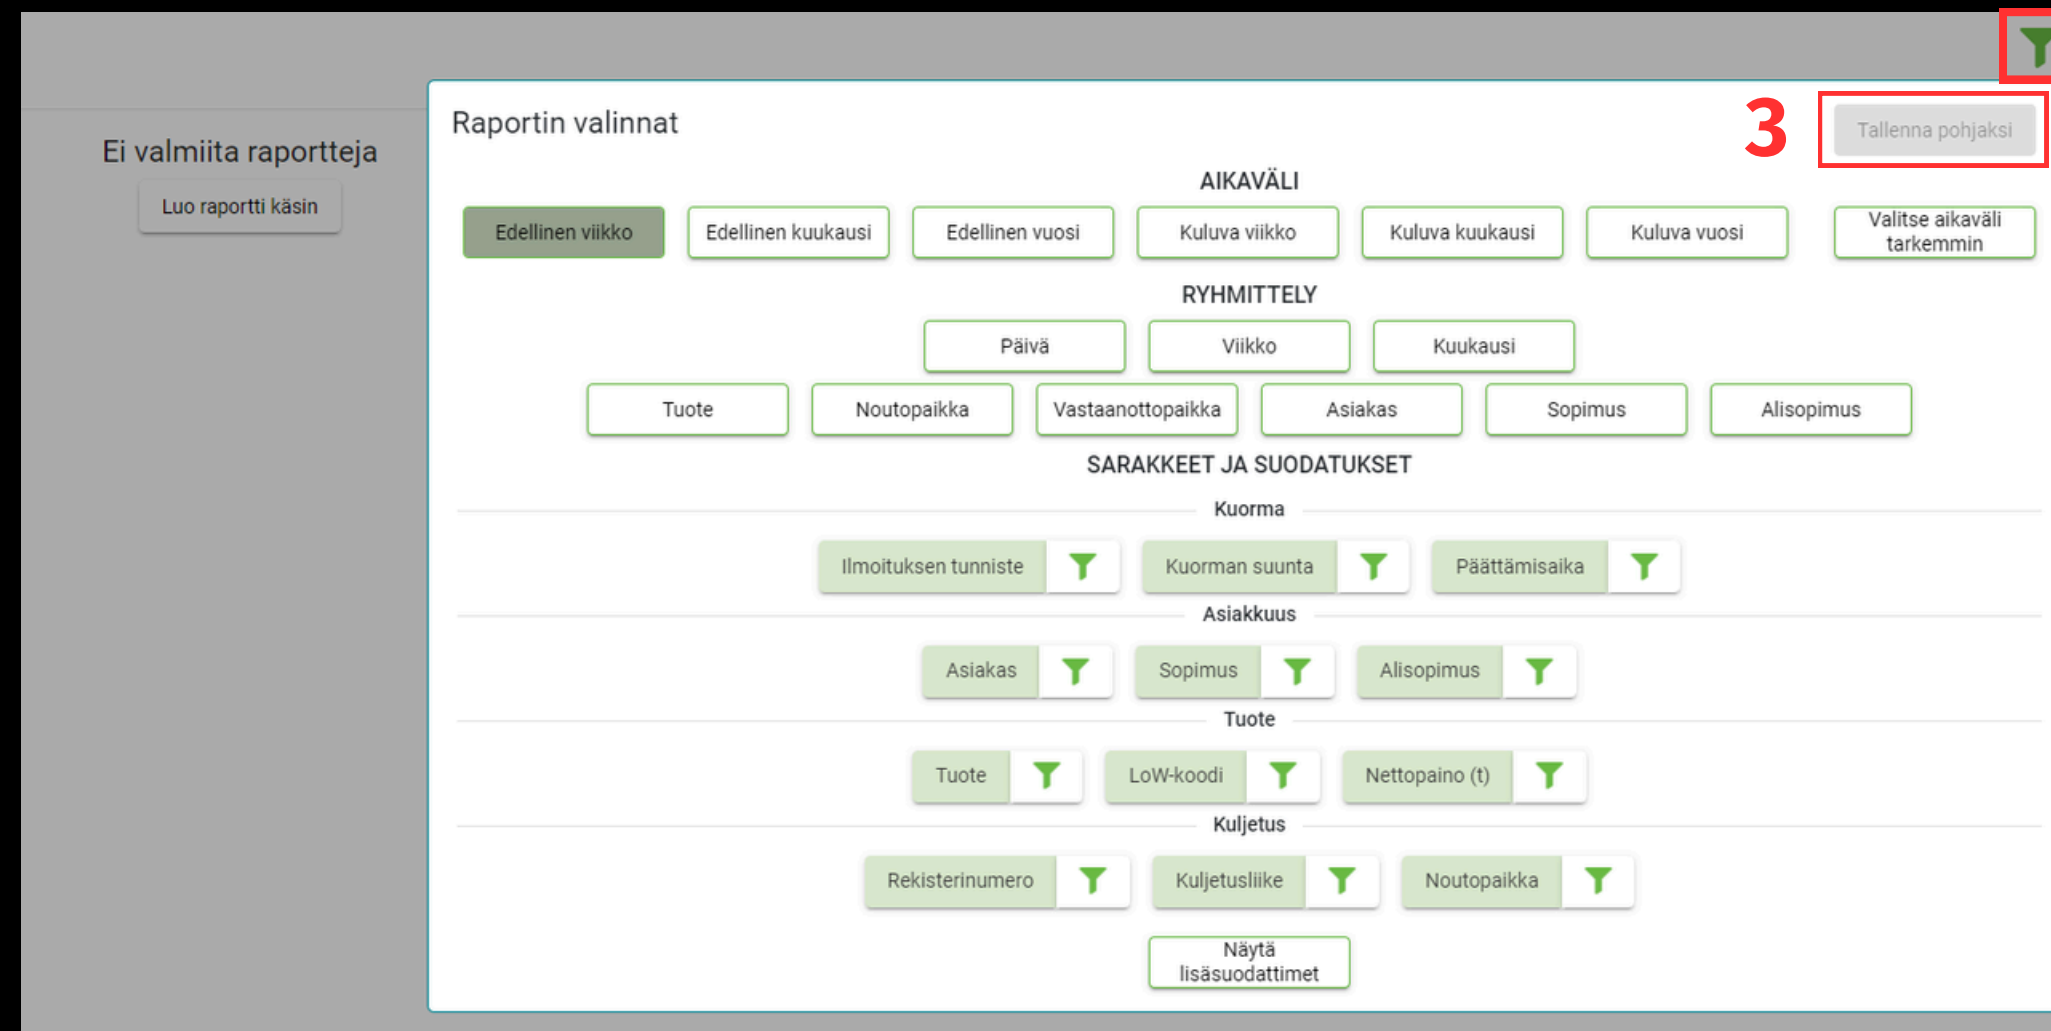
Ei valmiita raportteja

Luo raportti käsin

Raportin valinnat

3

Tallenna pohjaksi

AIKAVÄLI

Edellinen viikko
Edellinen kuukausi
Edellinen vuosi
Kuluva viikko
Kuluva kuukausi
Kuluva vuosi
Valitse aikaväli tarkemmin

RYHMITTELY

Päivä
Viikko
Kuukausi
Tuote
Noutopaikka
Vastaanottopaikka
Asiakas
Sopimus
Alisopimus

SARAKKEET JA SUODATUKSET

Kuorma

Ilmoituksen tunniste
Kuorman suunta
Päättämisaika

Asiakkuus

Asiakas
Sopimus
Alisopimus

Tuote

Tuote
LoW-koodi
Nettopaino (t)

Kuljetus

Rekisterinumero
Kuljetusliike
Noutopaikka

Näytä lisäsuodattimet